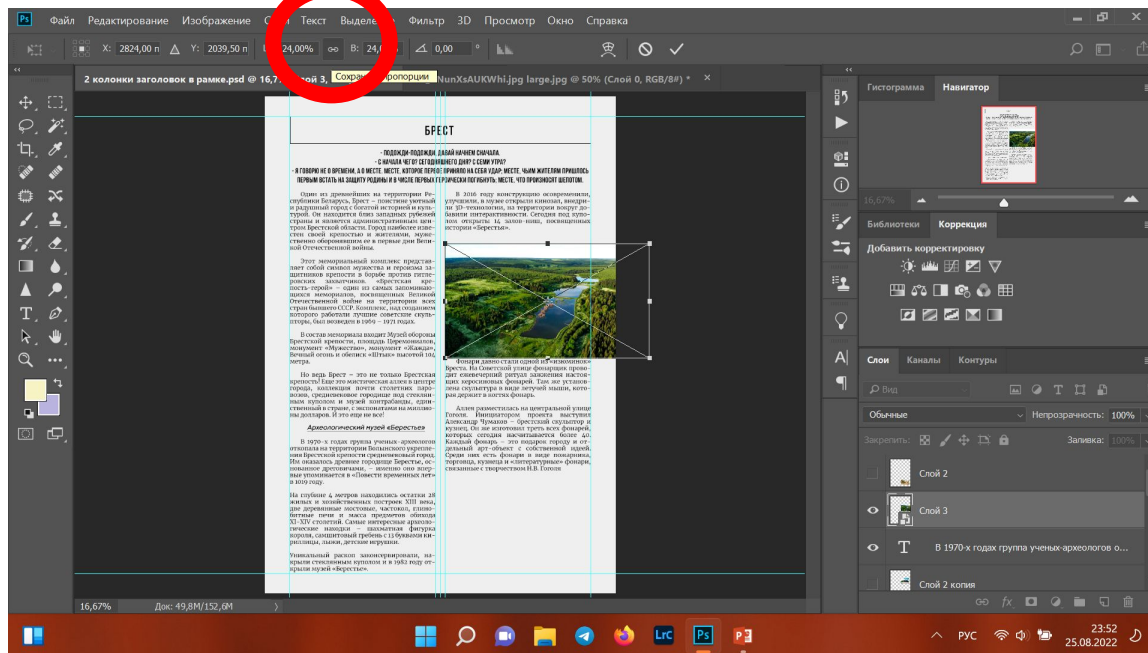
Ps Файл Редактирование Изображение С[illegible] Текст Выделе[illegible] Фильтр 3D Просмотр Окно Справка

X: 2824,00 п Y: 2039,50 п Ш: 24,00% В: 24,0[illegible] 0,00 °

Сохра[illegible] пропорции

2 колонки заголовок в рамке.psd @ 16,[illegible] ой 3, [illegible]NunXsAUKWhl.jpg large.jpg @ 50% (Слой 0, RGB/8#) * ×

БРЕСТ

- ПОДОЖДИ-ПОДОЖДИ. ДАВАЙ НАЧНЕМ СНАЧАЛА.
- С НАЧАЛА ЧЕГО? СЕГОДНЯШНЕГО ДНЯ? С СЕМИ УТРА?
- Я ГОВОРЮ НЕ О ВРЕМЕНИ, А О МЕСТЕ. МЕСТЕ, КОТОРОЕ ПЕРВОЕ ПРИНЯЛО НА СЕБЯ УДАР; МЕСТЕ, ЧЬИМ ЖИТЕЛЯМ ПРИШЛОСЬ ПЕРВЫМ ВСТАТЬ НА ЗАЩИТУ РОДИНЫ И В ЧИСЛЕ ПЕРВЫХ ГЕРОИЧЕСКИ ПОГИБНУТЬ; МЕСТЕ, ЧТО ПРОИЗНОСЯТ ШЕПОТОМ.

Один из древнейших на территории Республики Беларусь, Брест – поистине уютный и радушный город с богатой историей и культурой. Он находится близ западных рубежей страны и является административным центром Брестской области. Город наиболее известен своей крепостью и жителями, мужественно оборонявшими ее в первые дни Великой Отечественной войны.

Этот мемориальный комплекс представляет собой символ мужества и героизма защитников крепости в борьбе против гитлеровских захватчиков. «Брестская крепость-герой» – один из самых посещаемых мемориалов, посвященных Великой Отечественной войне на территории всех стран бывшего СССР. Комплекс, над созданием которого работали лучшие советские скульпторы, был возведен в 1969 – 1971 годах.

В состав мемориала входит Музей обороны Брестской крепости, площадь Церемониалов, монумент «Мужество», монумент «Жажда», Вечный огонь и обелиск «Штык» высотой 104 метра.

Но ведь Брест – это не только Брестская крепость! Еще это мистическая аллея в центре города, вмещающая почти столетних паровозы, средневековое городище под стеклянным куполом и музей контрабанды, единственный в стране, с экспонатами на миллионы долларов. И это еще не все!

Археологический музей «Берестье»

В 1970-х годах группа ученых-археологов отколала на территории Волынского укрепления Брестской крепости средневековый город. Их оказалось древнее городище Берестье, основанное древлянами, – именно оно впервые упоминается в «Повести временных лет» в 1019 году.

На глубине 4 метров находились остатки 28 жилых и хозяйственных построек XIII века, где деревянные мостовые, частоколы, глинобитные печи и масса предметов обихода XI-XIV столетий. Самые интересные археологические находки – шахматная фигурка короля, самшитовый гребень с 13 буквами кириллицы, лыжи, детские игрушки.

Уникальный раскоп законсервировали, накрыли стеклянным куполом и в 1982 году открыли музей «Берестье».

В 2016 году конструкцию осовременили, улучшили, в музее открыли кинозал, внедрили 3D-технологии, на территории вокруг добавили интерактивности. Сегодня под куполом открыты 14 залов-ниш, посвященных истории «Берестья».

Фонари давно стали одной из «изюминок» Бреста. На Советской улице фонарщик проводит ежевечерний ритуал зажжения настоящих керосиновых фонарей. Там же установлена скульптура в виде летучей мыши, которая держит в когтях фонарь.

Аллея разместилась на центральной улице Гоголя. Инициатором проекта выступил Александр Чумаков – брестский скульптор и кузнец. Он же изготовил треть всех фонарей, которых сегодня насчитывается более 40. Каждый фонарь – это подарок городу и отдельный арт-объект с собственной идеей. Среди них есть фонари в виде пожарника, торговца, кузнеца и «литературные» фонари, связанные с творчеством Н.В. Гоголя

16,67% Док: 49,8M/152,6M

Гистограмма Навигатор
16,67%

Библиотеки Коррекция
Добавить корректировку

Слои Каналы Контуры
Вид
Обычные Непрозрачность: 100%
Закрепить: Заливка: 100%
Слой 2
Слой 3
T В 1970-х годах группа ученых-археологов о...
Слой 2 копия

РУС 23:52 25.08.2022